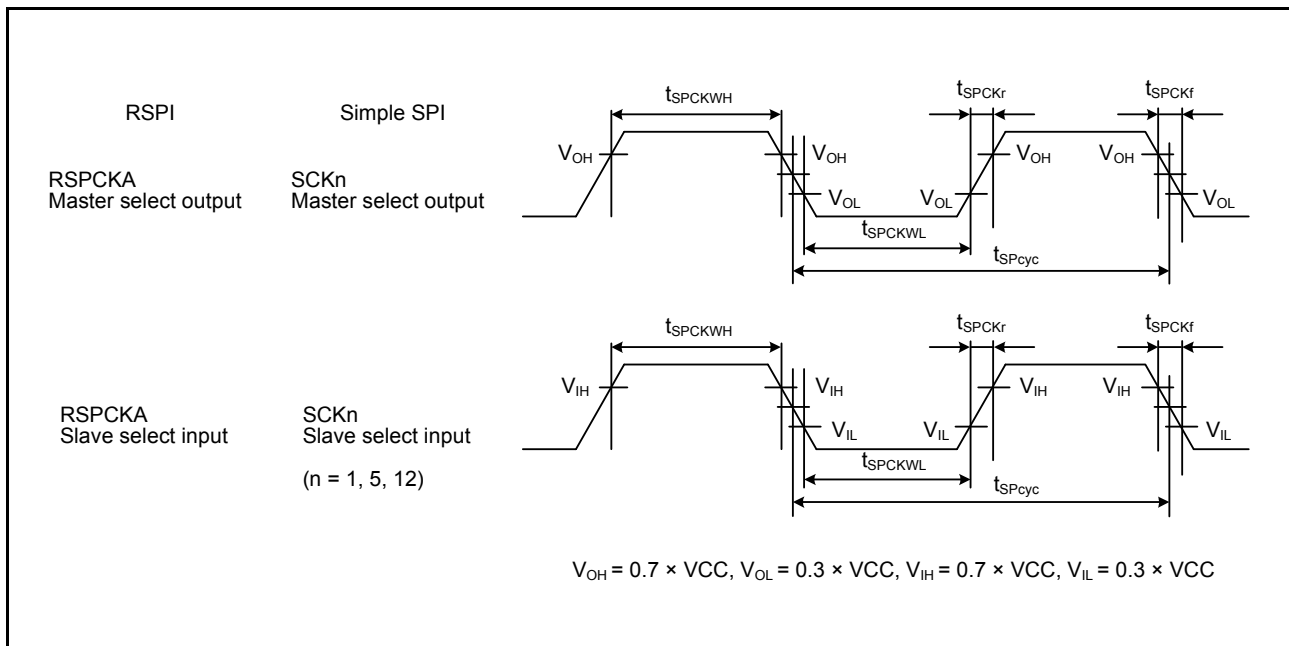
RSPI

Simple SPI

RSPCKA
Master select output

SCKn
Master select output

$t_{SPCKWH}$

$t_{SPCKr}$

$t_{SPCKf}$

$V_{OH}$

$V_{OH}$

$V_{OH}$

$V_{OH}$

$V_{OL}$

$V_{OL}$

$V_{OL}$

$t_{SPCKWL}$

$t_{SPcyc}$

$t_{SPCKWH}$

$t_{SPCKr}$

$t_{SPCKf}$

RSPCKA
Slave select input

SCKn
Slave select input

(n = 1, 5, 12)

$V_{IH}$

$V_{IH}$

$V_{IH}$

$V_{IH}$

$V_{IL}$

$V_{IL}$

$V_{IL}$

$t_{SPCKWL}$

$t_{SPcyc}$

$V_{OH}$ = 0.7 × VCC, $V_{OL}$ = 0.3 × VCC, $V_{IH}$ = 0.7 × VCC, $V_{IL}$ = 0.3 × VCC